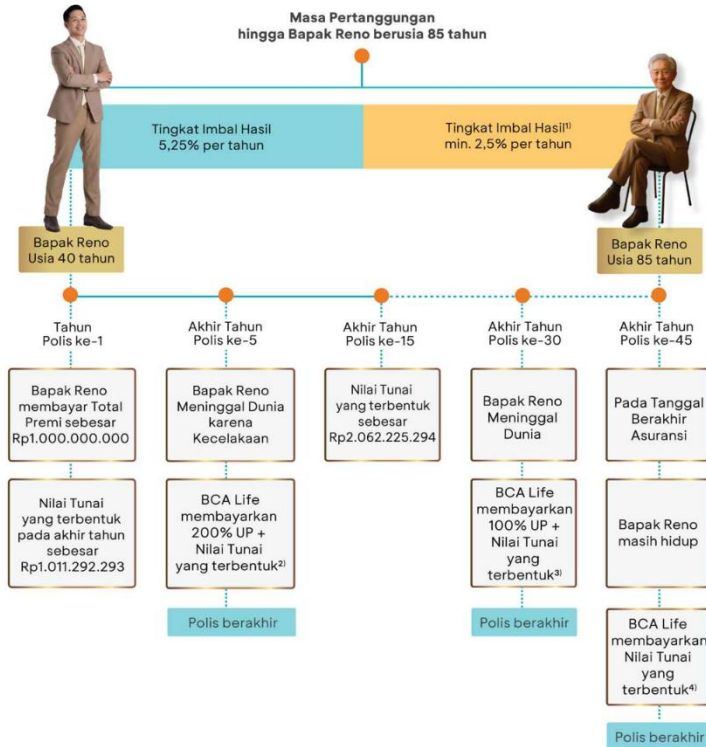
Masa Pertanggungan
hingga Bapak Reno berusia 85 tahun

Tingkat Imbal Hasil
5,25% per tahun

Tingkat Imbal Hasil$^{1)}$
min. 2,5% per tahun

Bapak Reno
Usia 40 tahun

Bapak Reno
Usia 85 tahun

Tahun
Polis ke-1

Bapak Reno membayar Total Premi sebesar Rp1.000.000.000

Nilai Tunai yang terbentuk pada akhir tahun sebesar Rp1.011.292.293

Akhir Tahun
Polis ke-5

Bapak Reno Meninggal Dunia karena Kecelakaan

BCA Life membayarkan 200% UP + Nilai Tunai yang terbentuk$^{2)}$

Polis berakhir

Akhir Tahun
Polis ke-15

Nilai Tunai yang terbentuk sebesar Rp2.062.225.294

Akhir Tahun
Polis ke-30

Bapak Reno Meninggal Dunia

BCA Life membayarkan 100% UP + Nilai Tunai yang terbentuk$^{3)}$

Polis berakhir

Akhir Tahun
Polis ke-45

Pada Tanggal Berakhir Asuransi

Bapak Reno masih hidup

BCA Life membayarkan Nilai Tunai yang terbentuk$^{4)}$

Polis berakhir